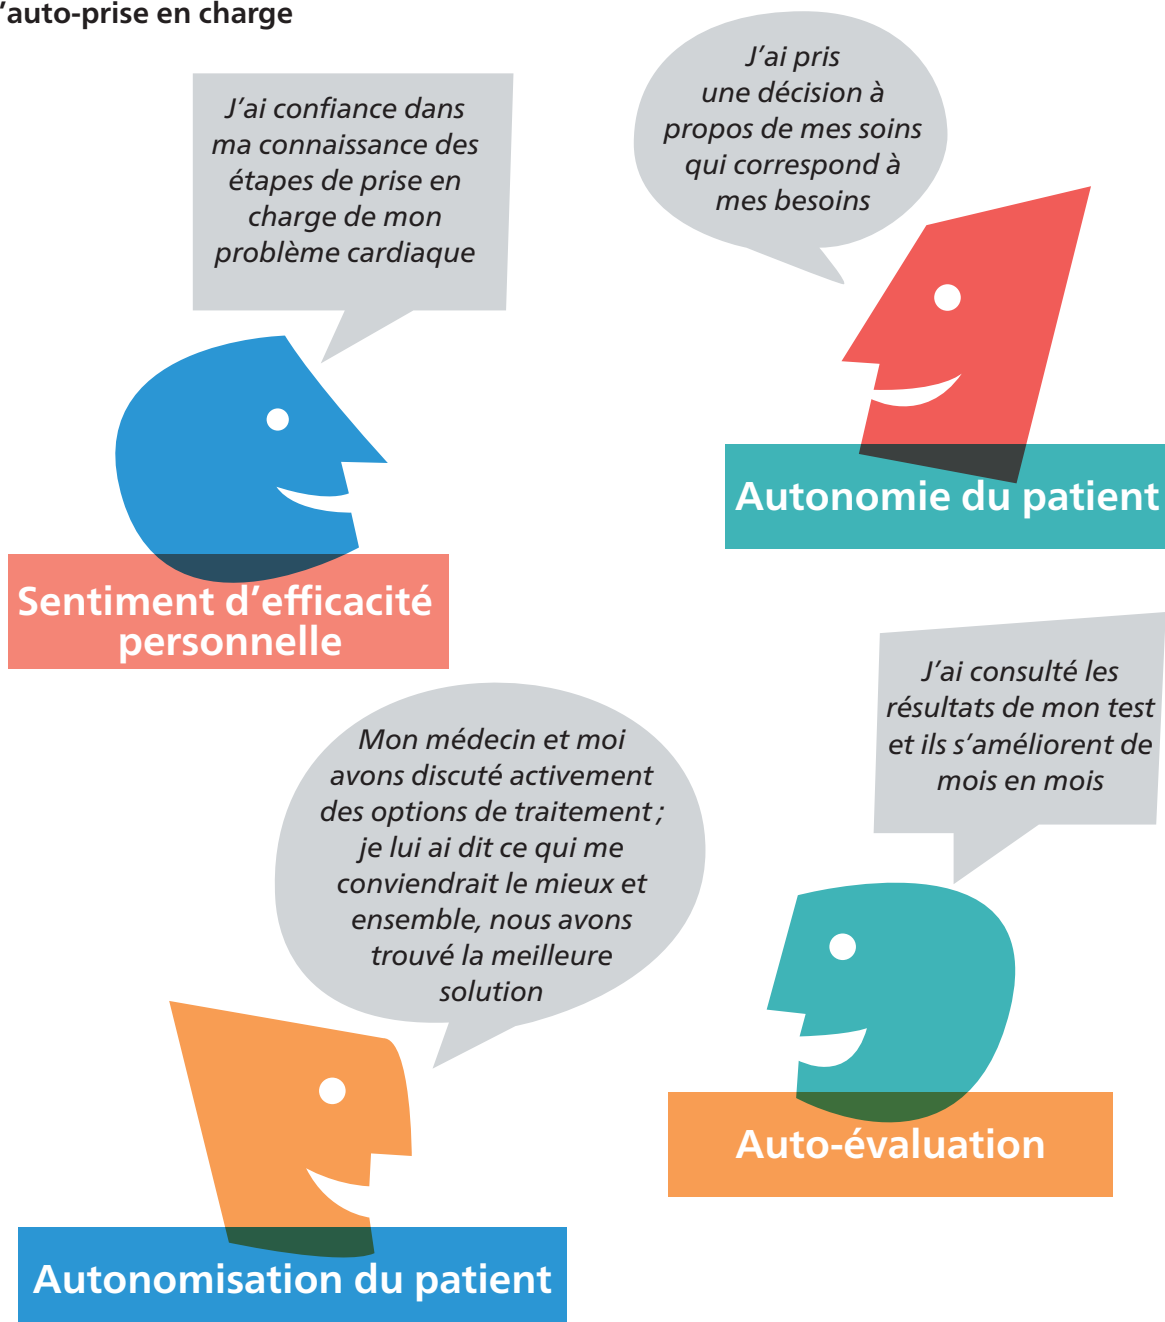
'auto-prise en charge

J'ai confiance dans ma connaissance des étapes de prise en charge de mon problème cardiaque

Sentiment d'efficacité personnelle

J'ai pris une décision à propos de mes soins qui correspond à mes besoins

Autonomie du patient

Mon médecin et moi avons discuté activement des options de traitement ; je lui ai dit ce qui me conviendrait le mieux et ensemble, nous avons trouvé la meilleure solution

Autonomisation du patient

J'ai consulté les résultats de mon test et ils s'améliorent de mois en mois

Auto-évaluation